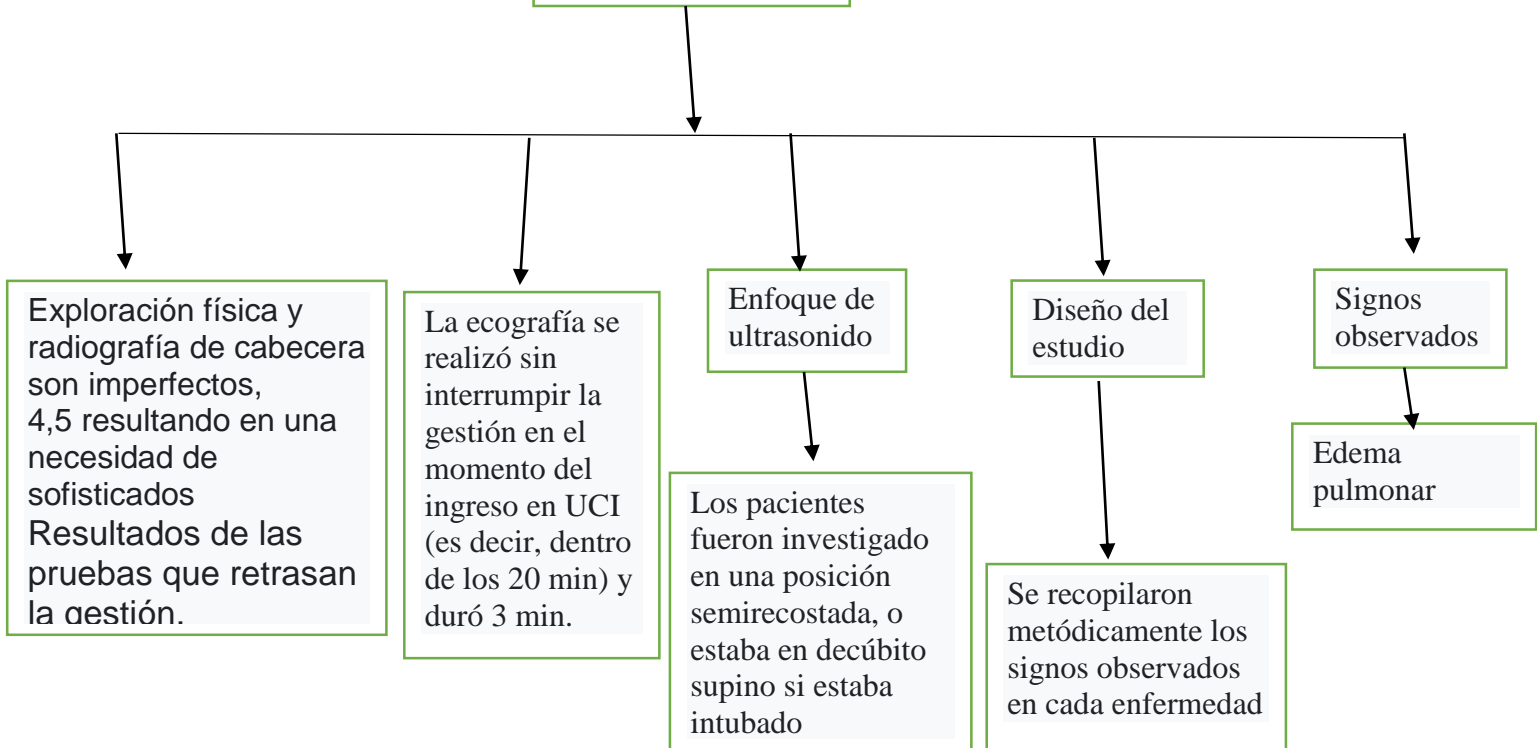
Exploración física y radiografía de cabecera son imperfectos, 4,5 resultando en una necesidad de sofisticados Resultados de las pruebas que retrasan la gestión.

La ecografía se realizó sin interrumpir la gestión en el momento del ingreso en UCI (es decir, dentro de los 20 min) y duró 3 min.

Enfoque de ultrasonido

Los pacientes fueron investigado en una posición semirecostada, o estaba en decúbito supino si estaba intubado

Diseño del estudio

Se recopilaron metódicamente los signos observados en cada enfermedad

Signos observados

Edema pulmonar